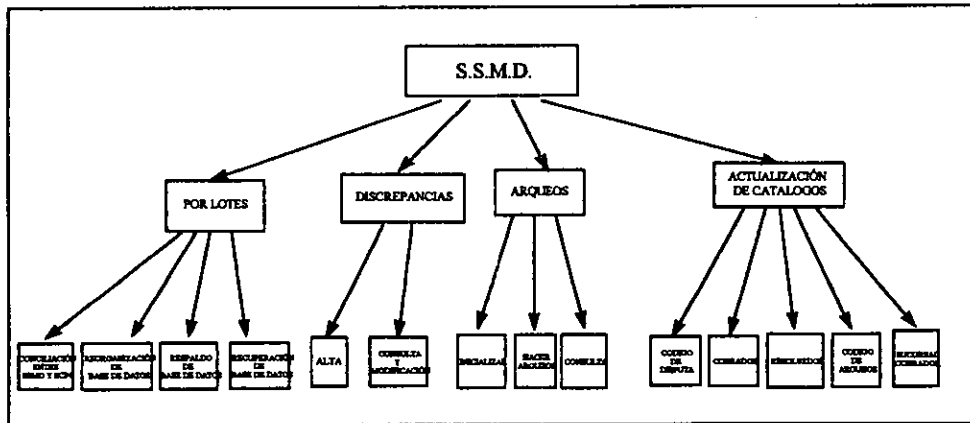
S.S.M.D.

POR LOTES

DISCREPANCIAS

ARQUEOS

ACTUALIZACIÓN DE CATALOGOS

CONCILIACIÓN ENTRE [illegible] Y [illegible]

REORGANIZACIÓN DE BASE DE DATOS

RESPALDO DE BASE DE DATOS

RECUPERACIÓN DE BASE DE DATOS

ALTA

CONSULTA Y MODIFICACIÓN

INICIALIZA

HACER ARQUEOS

CONSULTA

CODIGO DE DISPUTA

COBRADOS

RESUELTOS

CODIGO DE ARQUEOS

SUCURSAL COBRADOR